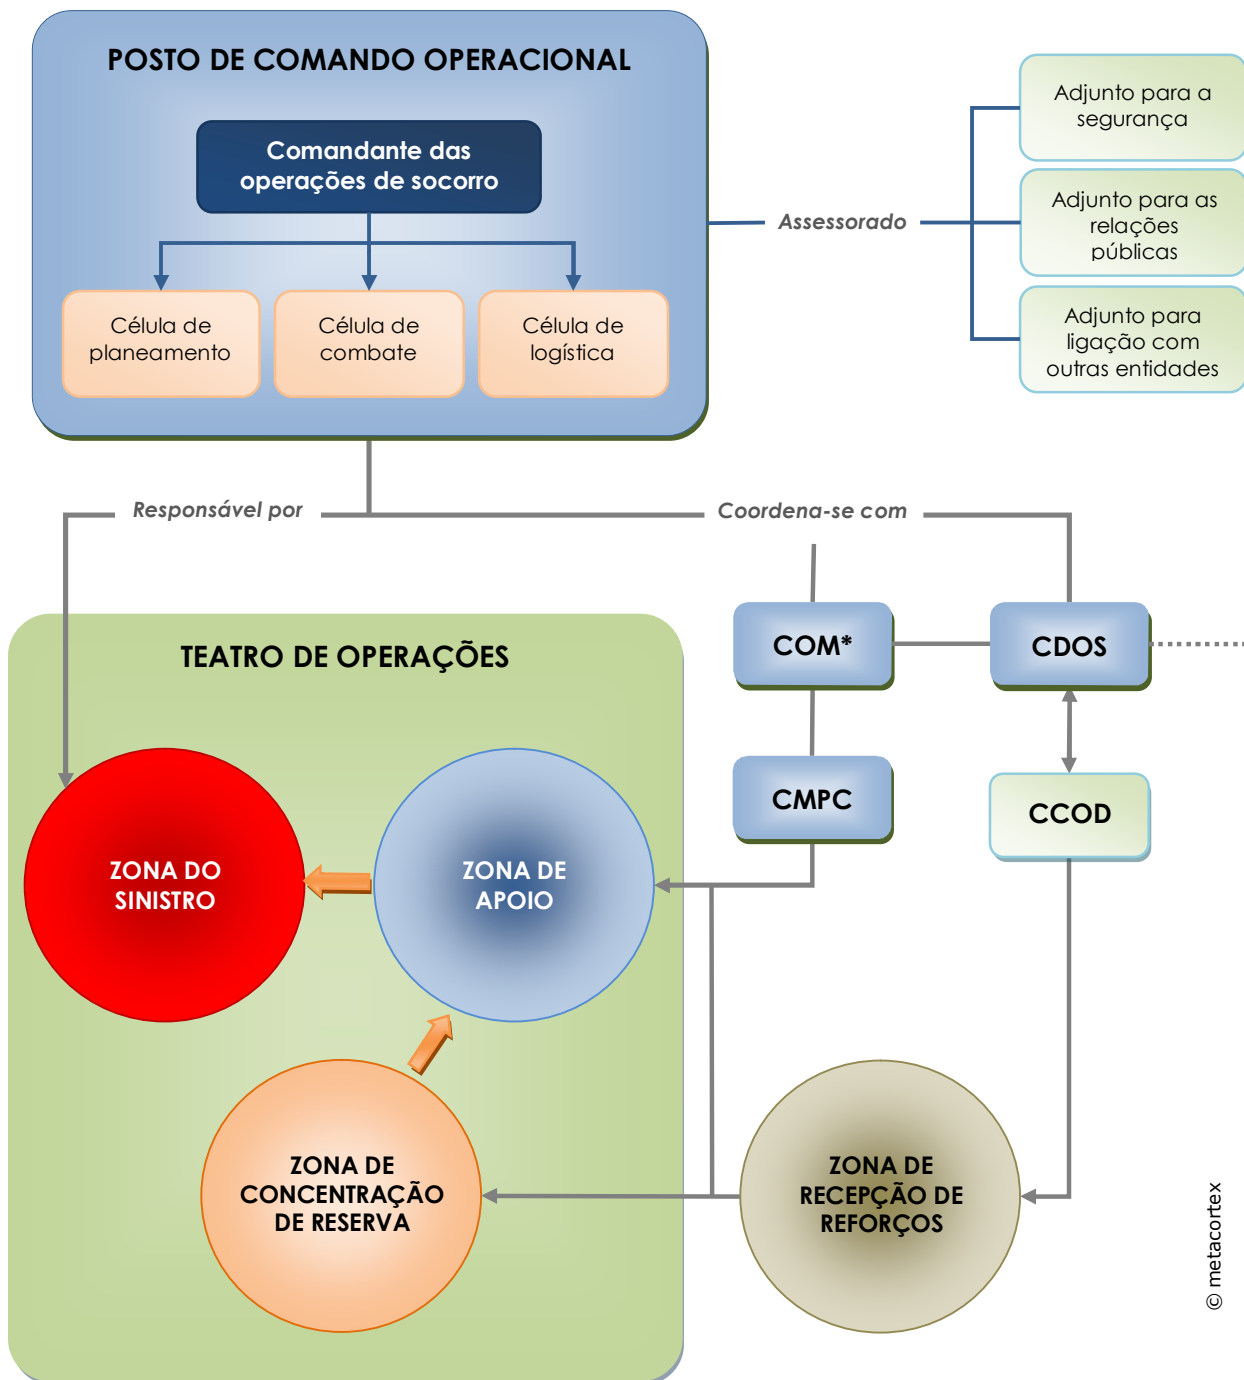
POSTO DE COMANDO OPERACIONAL

Comandante das operações de socorro

Célula de planeamento

Célula de combate

Célula de logística

Assessorado

Adjunto para a segurança

Adjunto para as relações públicas

Adjunto para ligação com outras entidades

Responsável por

Coordena-se com

TEATRO DE OPERAÇÕES

COM*

CDOS

CMPC

CCOD

ZONA DO SINISTRO

ZONA DE APOIO

ZONA DE CONCENTRAÇÃO DE RESERVA

ZONA DE RECEPÇÃO DE REFORÇOS

© metacortex